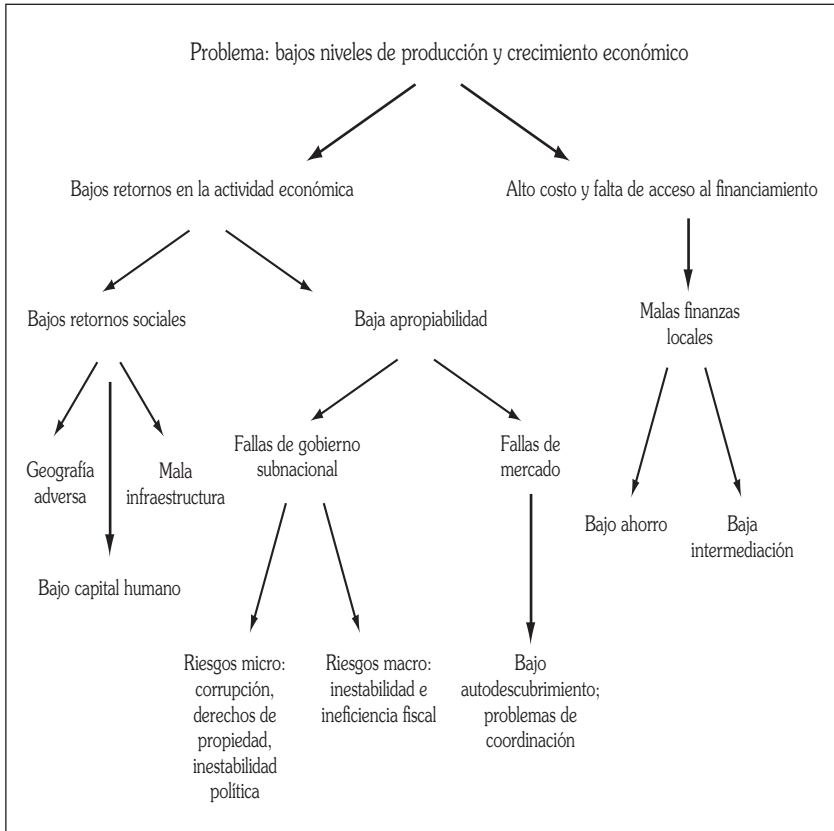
Problema: bajos niveles de producción y crecimiento económico

Bajos retornos en la actividad económica

Alto costo y falta de acceso al financiamiento

Bajos retornos sociales

Baja apropiabilidad

Malas finanzas locales

Geografía adversa

Mala infraestructura

Bajo capital humano

Fallas de gobierno subnacional

Fallas de mercado

Bajo ahorro

Baja intermediación

Riesgos micro: corrupción, derechos de propiedad, inestabilidad política

Riesgos macro: inestabilidad e ineficiencia fiscal

Bajo autodescubrimiento; problemas de coordinación